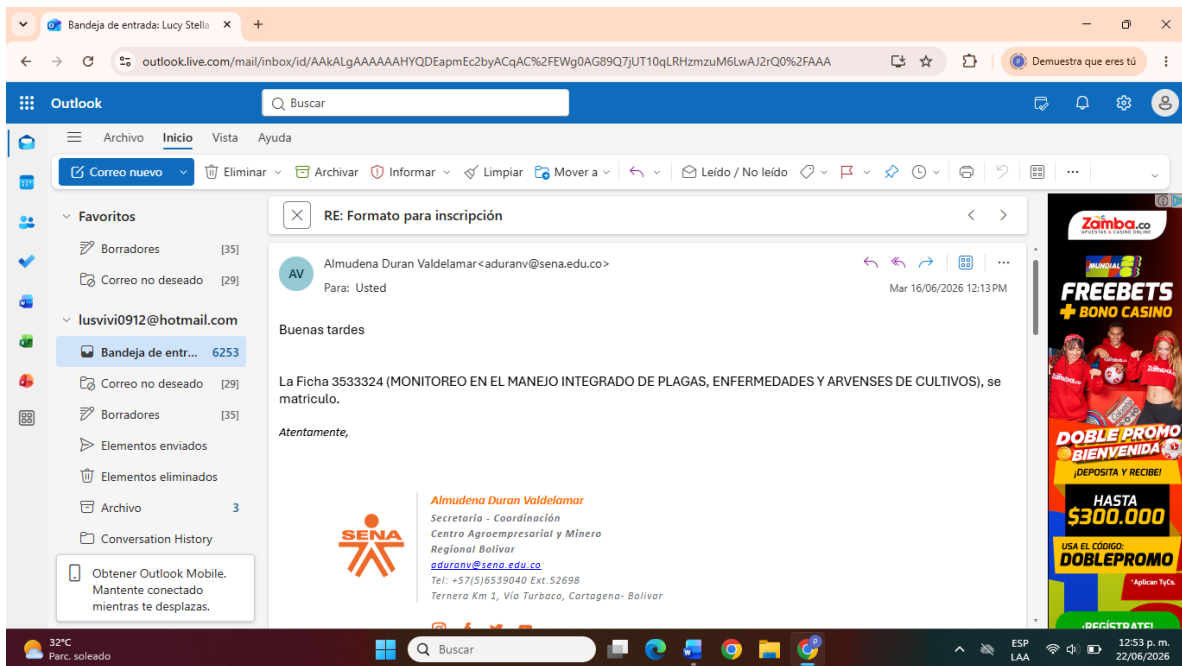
Bandeja de entrada: Lucy Stella ×

outlook.live.com/mail/inbox/id/AAkALgAAAAAAHYQDEapmEc2byACqAC%2FEWg0AG89Q7jUT10qLRHzmzuM6LwAJ2rQ0%2FAAA

Demuestra que eres tú

Outlook

Buscar

Archivo Inicio Vista Ayuda

Correo nuevo

Eliminar Archivar Informar Limpiar Mover a Leído / No leído

Favoritos

Borradores [35]

Correo no deseado [29]

lusvivi0912@hotmail.com

Bandeja de entr... 6253

Correo no deseado [29]

Borradores [35]

Elementos enviados

Elementos eliminados

Archivo 3

Conversation History

Obtener Outlook Mobile. Mantente conectado mientras te desplazas.

RE: Formato para inscripción

AV

Almudena Duran Valdelamar<aduranv@sena.edu.co>

Para: Usted

Mar 16/06/2026 12:13 PM

Buenas tardes

La Ficha 3533324 (MONITOREO EN EL MANEJO INTEGRADO DE PLAGAS, ENFERMEDADES Y ARVENSES DE CULTIVOS), se matriculo.

Atentamente,

SENA

Almudena Duran Valdelamar
Secretaria - Coordinación
Centro Agroempresarial y Minero
Regional Bolivar
aduranv@sena.edu.co
Tel: +57(5)6539040 Ext.52698
Ternera Km 1, Vía Turbaco, Cartagena- Bolivar

Zamba.co
APUESTAS & CASINO ONLINE
MUNDIAL
FREEBETS
+ BONO CASINO
DOBLE PROMO BIENVENIDA
¡DEPOSITA Y RECIBE!
HASTA
$300.000
USA EL CÓDIGO:
DOBLEPROMO
*Aplican TyCs.
¡REGÍSTRATE!

32°C
Parc. soleado

Buscar

ESP
LAA

12:53 p. m.
22/06/2026